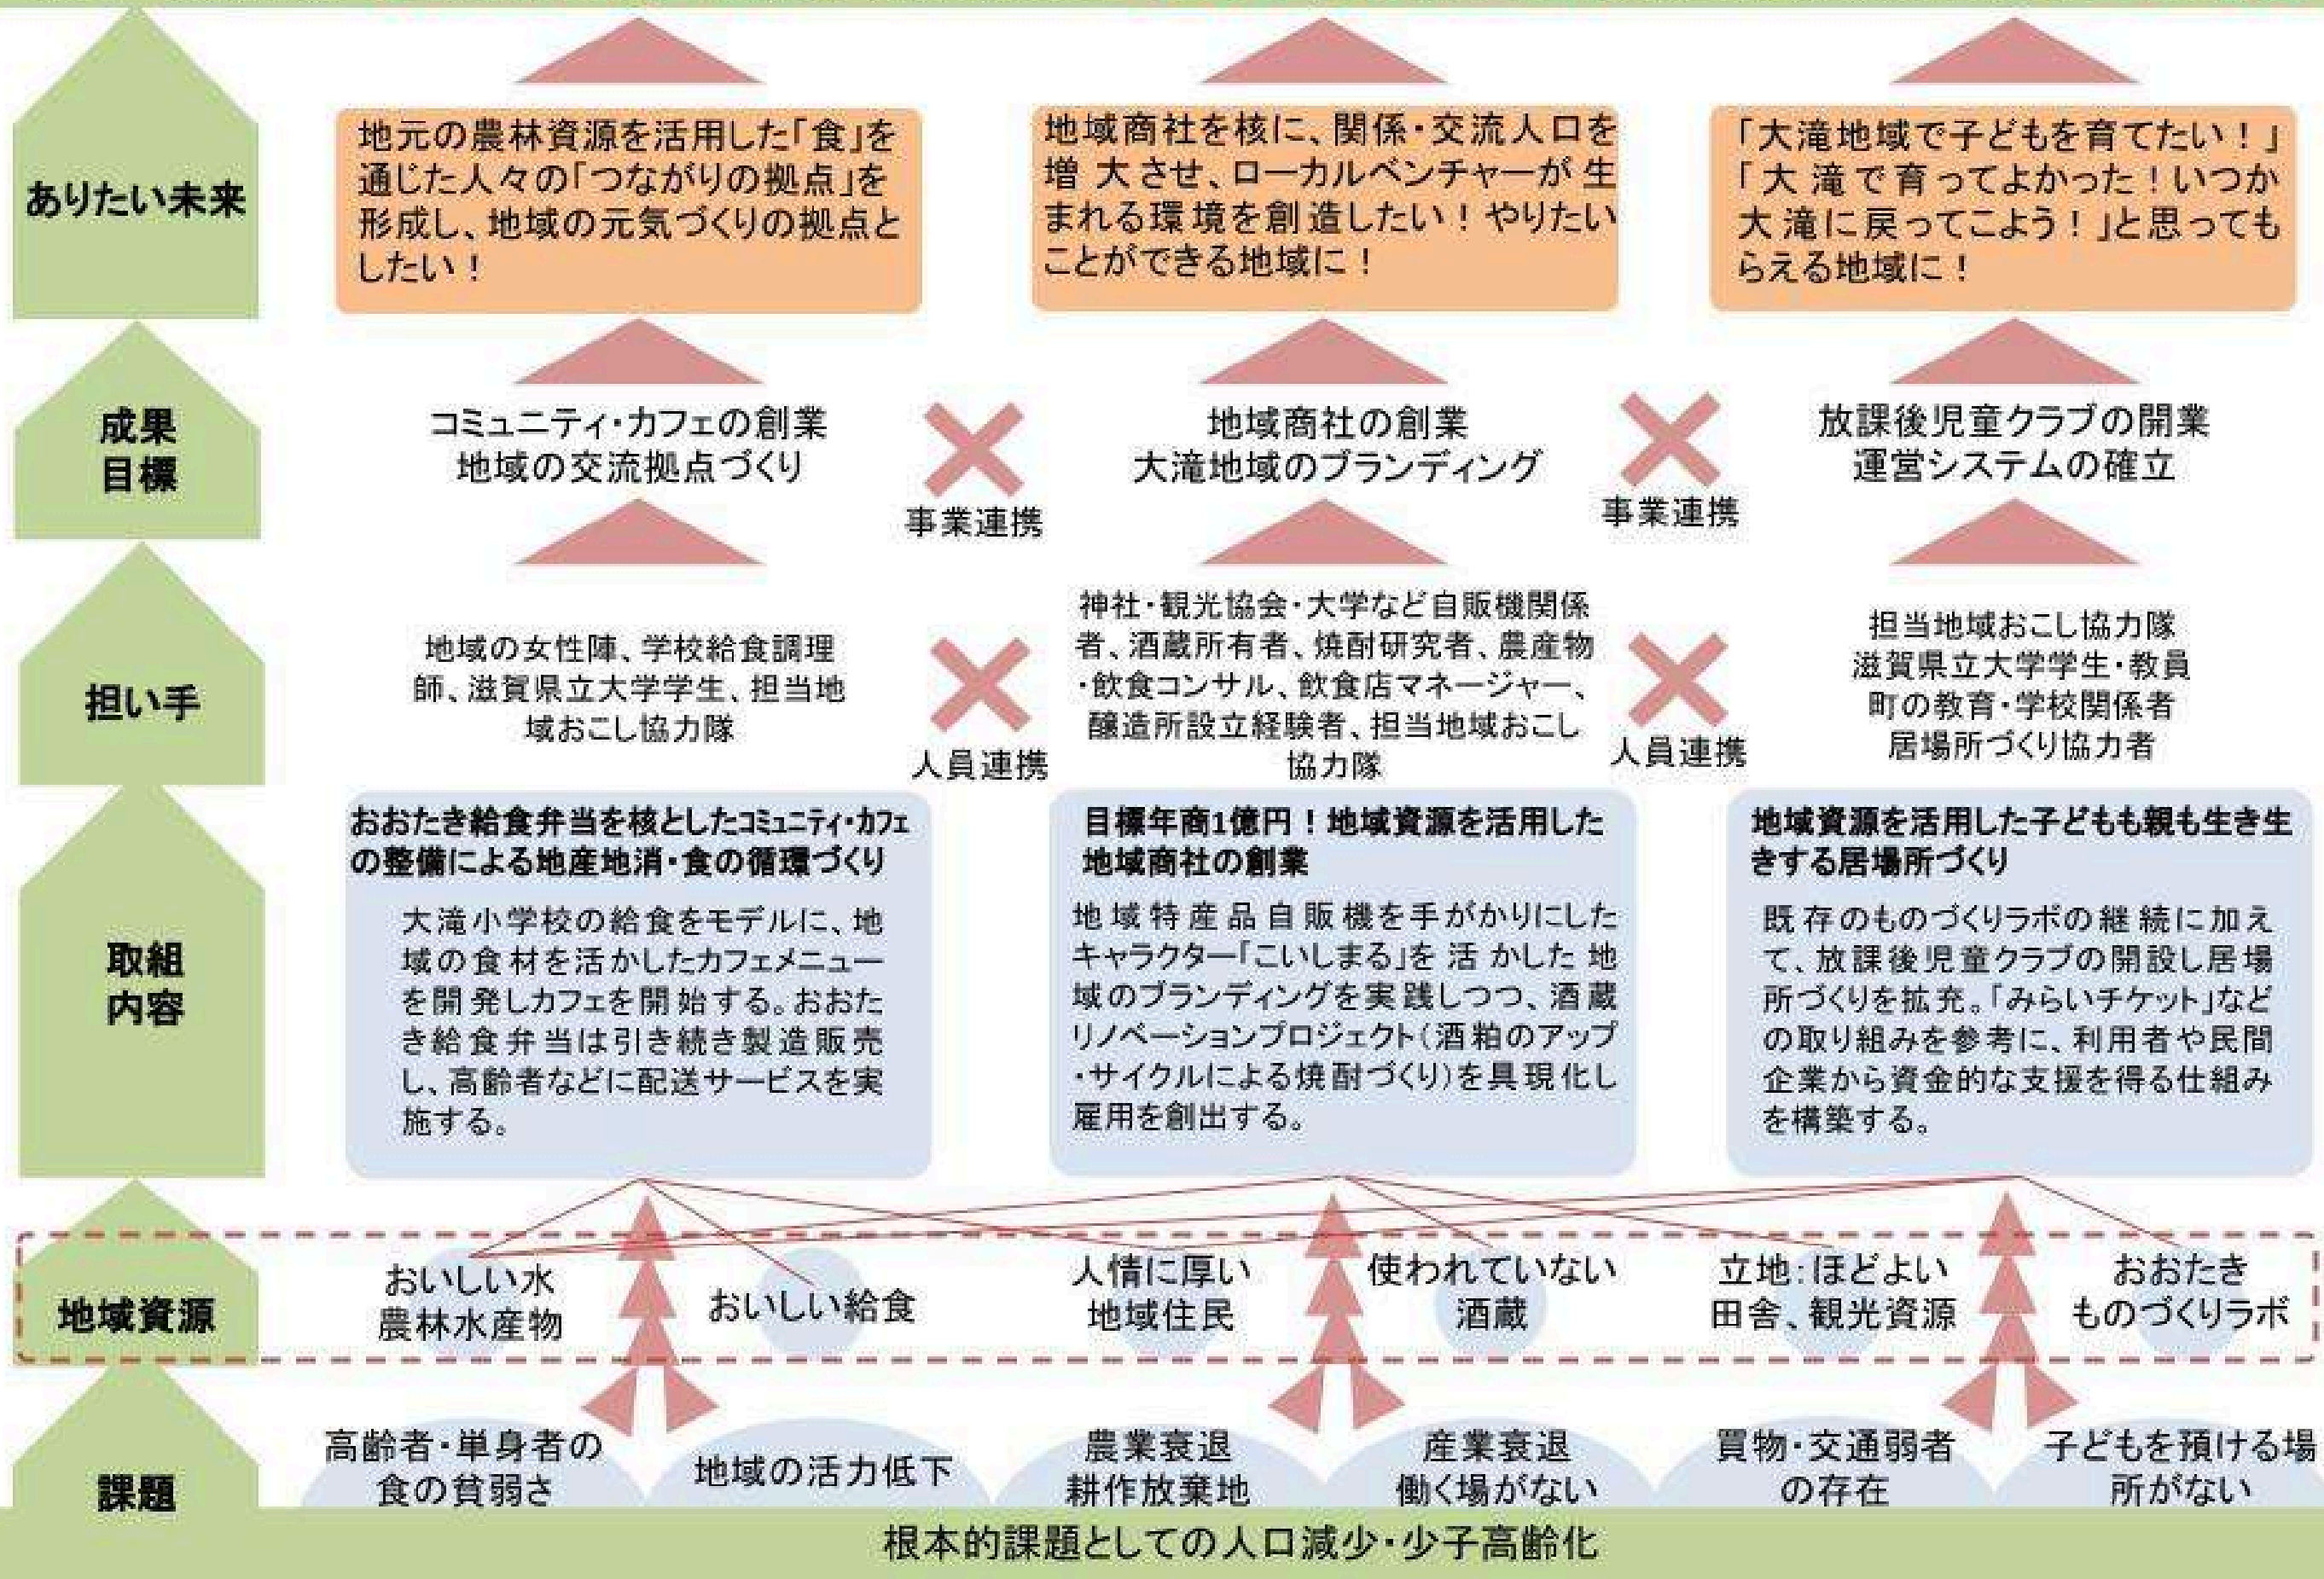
ありたい未来

地元の農林資源を活用した「食」を通じた人々の「つながりの拠点」を形成し、地域の元気づくりの拠点としたい！

地域商社を核に、関係・交流人口を増大させ、ローカルベンチャーが生まれる環境を創造したい！やりたいことができる地域に！

「大滝地域で子どもを育てたい！」「大滝で育ってよかった！いつか大滝に戻ってこよう！」と思ってもらえる地域に！

成果目標

コミュニティ・カフェの創業
地域の交流拠点づくり

事業連携

地域商社の創業
大滝地域のブランディング

事業連携

放課後児童クラブの開業
運営システムの確立

担い手

地域の女性陣、学校給食調理師、滋賀県立大学学生、担当地域おこし協力隊

人員連携

神社・観光協会・大学など自販機関係者、酒蔵所有者、焼酎研究者、農産物・飲食コンサル、飲食店マネージャー、醸造所設立経験者、担当地域おこし協力隊

人員連携

担当地域おこし協力隊
滋賀県立大学学生・教員
町の教育・学校関係者
居場所づくり協力者

取組内容

おおたき給食弁当を核としたコミュニティ・カフェの整備による地産地消・食の循環づくり

大滝小学校の給食をモデルに、地域の食材を活かしたカフェメニューを開発しカフェを開始する。おおたき給食弁当は引き続き製造販売し、高齢者などに配送サービスを実施する。

目標年商1億円！地域資源を活用した地域商社の創業

地域特産品自販機を手がかりにしたキャラクター「こいしまる」を活かした地域のブランディングを実践しつつ、酒蔵リノベーションプロジェクト（酒粕のアップ・サイクルによる焼酎づくり）を具現化し雇用を創出する。

地域資源を活用した子どもも親も生き生きする居場所づくり

既存のものづくりラボの継続に加えて、放課後児童クラブの開設し居場所づくりを拡充。「みらいチケット」などの取り組みを参考に、利用者や民間企業から資金的な支援を得る仕組みを構築する。

地域資源

おいしい水
農林水産物

おいしい給食

人情に厚い
地域住民

使われていない
酒蔵

立地：ほどよい
田舎、観光資源

おおたき
ものづくりラボ

課題

高齢者・単身者の
食の貧弱さ

地域の活力低下

農業衰退
耕作放棄地

産業衰退
働く場がない

買物・交通弱者
の存在

子どもを預ける場
所がない

根本的課題としての人口減少・少子高齢化